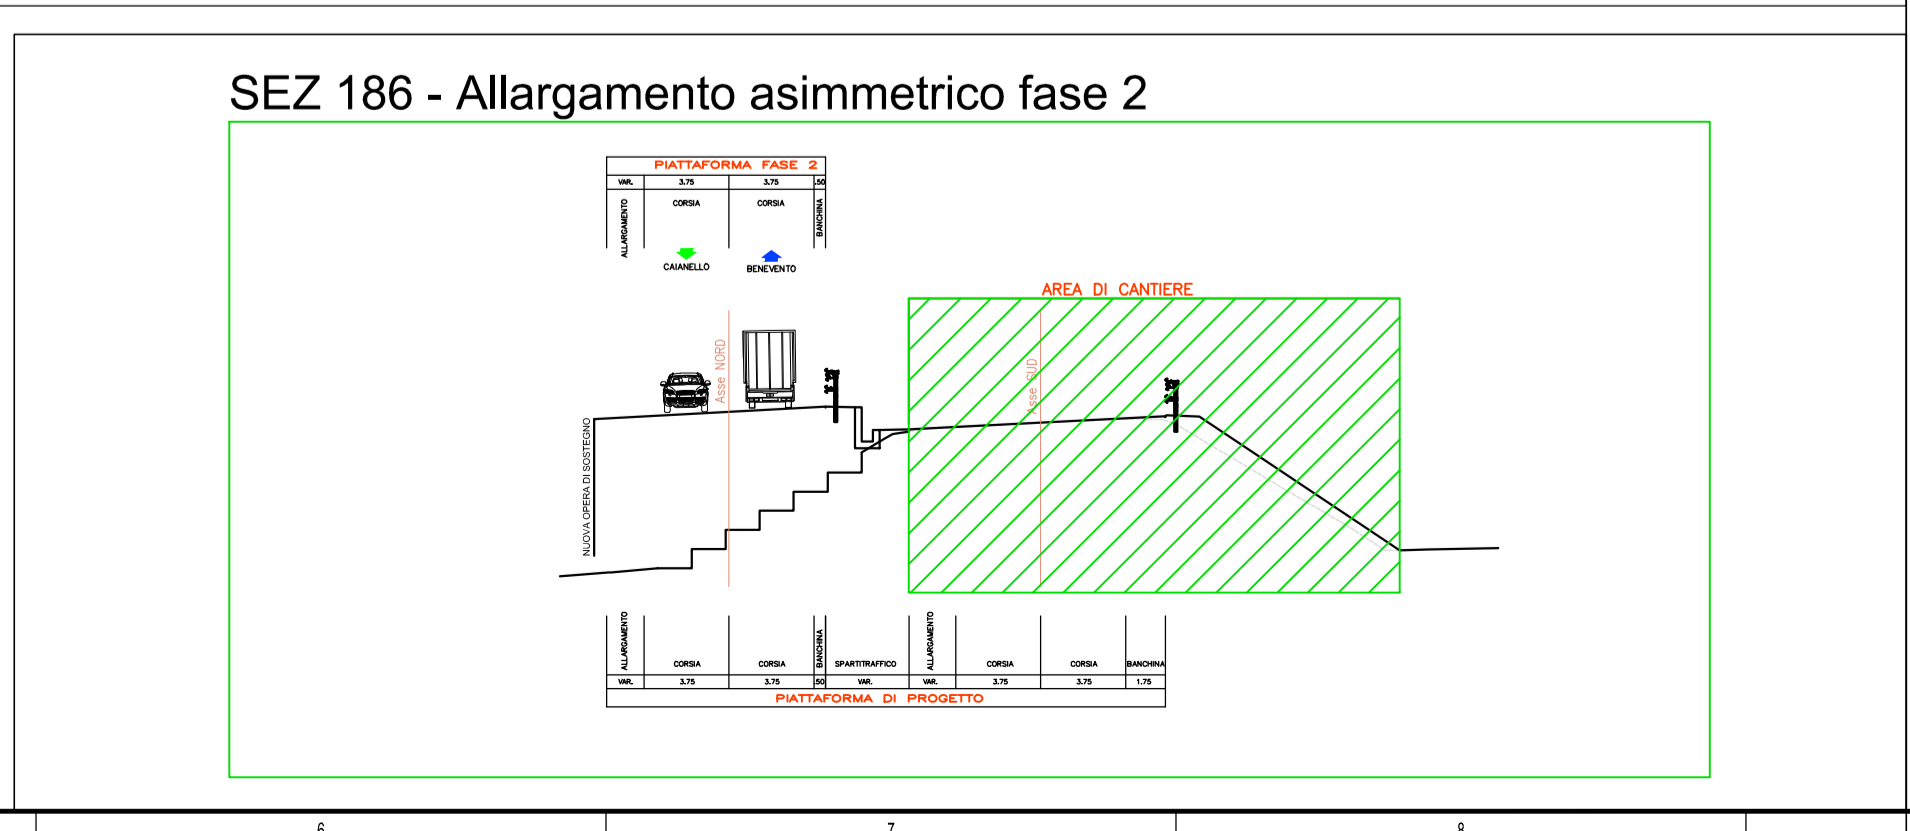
SEZ 186 - Allargamento asimmetrico fase 2

PIATTAFORMA FASE 2

| VAR. | 3.75 | 3.75 | .50 |
|---|---|---|---|
| ALLARGAMENTO | CORSIA | CORSIA | BANCHINA |

CAIANELLO
BENEVENTO

AREA DI CANTIERE

Asse NORD

Asse SUD

NUOVA OPERA DI SOSTEGNO

| ALLARGAMENTO | CORSIA | CORSIA | BANCHINA | SPARTITRAFFICO | ALLARGAMENTO | CORSIA | CORSIA | BANCHINA |
|---|---|---|---|---|---|---|---|---|
| VAR. | 3.75 | 3.75 | .50 | VAR. | VAR. | 3.75 | 3.75 | 1.75 |

PIATTAFORMA DI PROGETTO

6
7
8